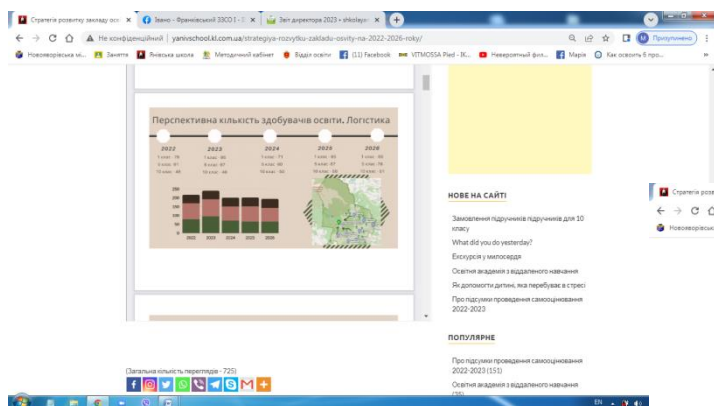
Стратегія розвитку закладу осв × Звено - Франківський ЗЗСО І - ІІ × Звіт директора 2023 » shkolayc ×

Не конфіденційний | yanivschool.kl.com.ua/strategiya-rozvitku-zakladu-osviti-na-2022-2026-roky/

Призупинено

Нововорівська мі... Заняття Янівська школа Методичний кабінет Відділ освіти (11) Facebook VITMOSSA Pied - IK... Невероятный фил... Марія Как освоить 6 про...

Перспективна кількість здобувачів освіти. Логістика

| 2022 | 2023 | 2024 | 2025 | 2026 |
|---|---|---|---|---|
| 1 клас - 76 | 1 клас - 66 | 1 клас - 71 | 1 клас - 63 | 1 клас - 68 |
| 5 клас - 67 | 5 клас - 67 | 5 клас - 60 | 5 клас - 63 | 5 клас - 76 |
| 10 клас - 40 | 10 клас - 46 | 10 клас - 60 | 10 клас - 55 | 10 клас - 51 |

250
200
150
100
50
0
2022 2023 2024 2025 2026

НОВЕ НА САЙТІ

Замовлення підручників підручників для 10 класу

What did you do yesterday?

Екскурсія у милосердя

Освітня академія з віддаленого навчання

Як допомогти дитині, яка перебуває в стресі

Про підсумки проведення самооцінювання 2022-2023

ПОПУЛЯРНЕ

Про підсумки проведення самооцінювання 2022-2023 (151)

Освітня академія з віддаленого навчання (75)

(Загальна кількість переглядів - 725)

Стратегія розв

Нововорівськ

EN